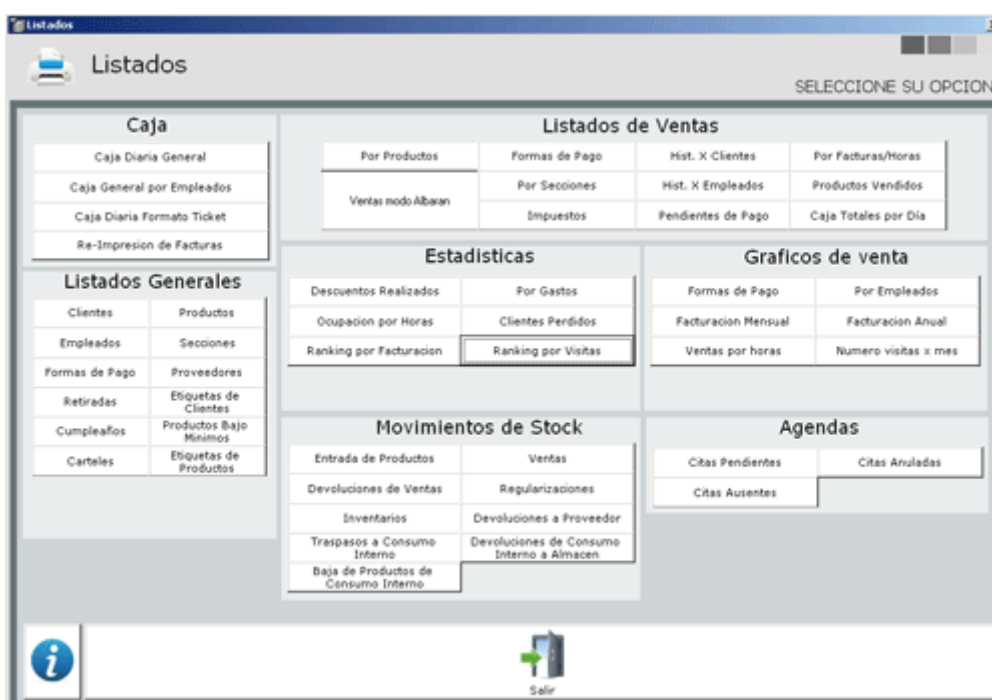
Listados

Listados

SELECCIONE SU OPCION

Caja

Caja Diaria General

Caja General por Empleados

Caja Diaria Formato Ticket

Re-Impresion de Facturas

Listados Generales

| Clientes | Productos |
|---|---|
| Empleados | Secciones |
| Formas de Pago | Proveedores |
| Retiradas | Etiquetas de Clientes |
| Cumpleaños | Productos Bajo Minimos |
| Carteles | Etiquetas de Productos |

Listados de Ventas

| Por Productos | Formas de Pago | Hist. X Clientes | Por Facturas/Horas |
|---|---|---|---|
| Ventas modo Albaran | Por Secciones | Hist. X Empleados | Productos Vendidos |
| | Impuestos | Pendientes de Pago | Caja Totales por Dia |

Estadisticas

| Descuentos Realizados | Por Gastos |
|---|---|
| Ocupacion por Horas | Clientes Perdidos |
| Ranking por Facturacion | Ranking por Visitas |

Graficos de venta

| Formas de Pago | Por Empleados |
|---|---|
| Facturacion Mensual | Facturacion Anual |
| Ventas por horas | Numero visitas x mes |

Movimientos de Stock

| Entrada de Productos | Ventas |
|---|---|
| Devoluciones de Ventas | Regularizaciones |
| Inventarios | Devoluciones a Proveedor |
| Traspasos a Consumo Interno | Devoluciones de Consumo Interno a Almacen |
| Baja de Productos de Consumo Interno | |

Agendas

| Citas Pendientes | Citas Anuladas |
|---|---|
| Citas Ausentes | |

Salir